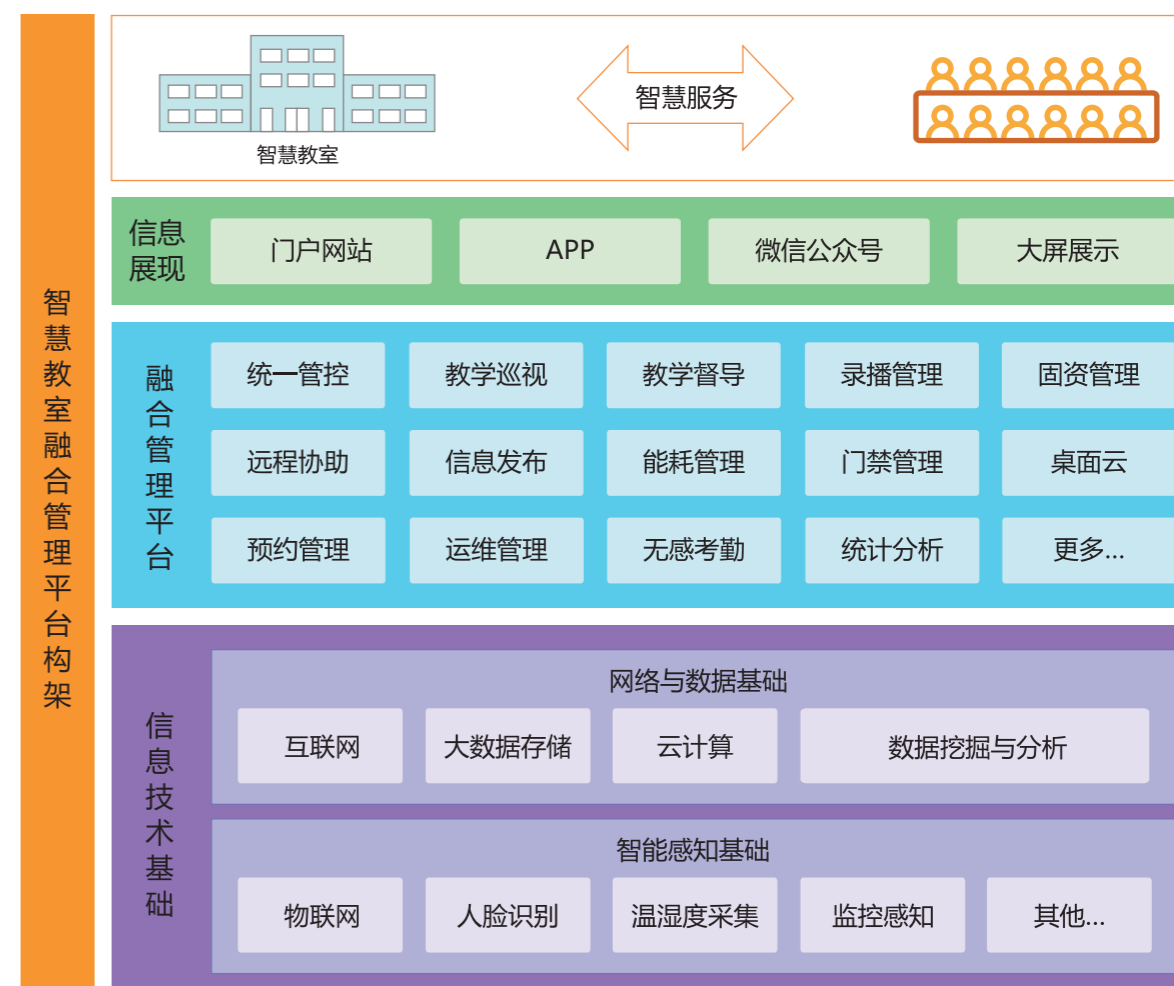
智慧教室融合管理平台构架

智慧教室

智慧服务

信息展现

门户网站

APP

微信公众号

大屏展示

融合管理平台

统一管控

教学巡视

教学督导

录播管理

固资管理

远程协助

信息发布

能耗管理

门禁管理

桌面云

预约管理

运维管理

无感考勤

统计分析

更多...

信息技术基础

网络与数据基础

互联网

大数据存储

云计算

数据挖掘与分析

智能感知基础

物联网

人脸识别

温湿度采集

监控感知

其他...